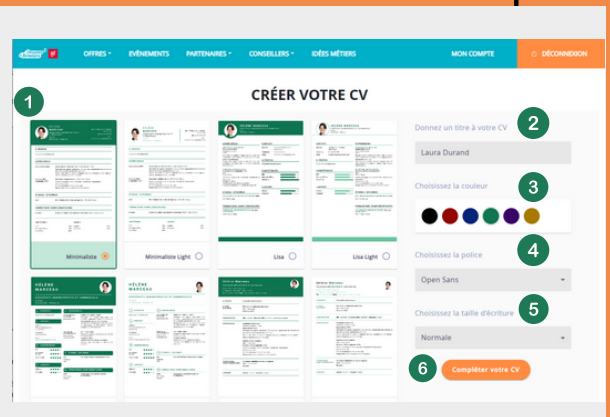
OFFRES ▾ ÉVÉNEMENTS PARTENAIRES ▾ CONSEILLERS ▾ IDÉES MÉTIERS MONS COMPTE DÉCONNEXION

1

CRÉER VOTRE CV

Minimaliste

Minimaliste Light

Lisa

Lisa Light

HÉLÈNE MARCEAU

2

Donnez un titre à votre CV

Laura Durand

3

Choisissez la couleur

4

Choisissez la police

Open Sans

5

Choisissez la taille d'écriture

Normale

6

Compléter votre CV